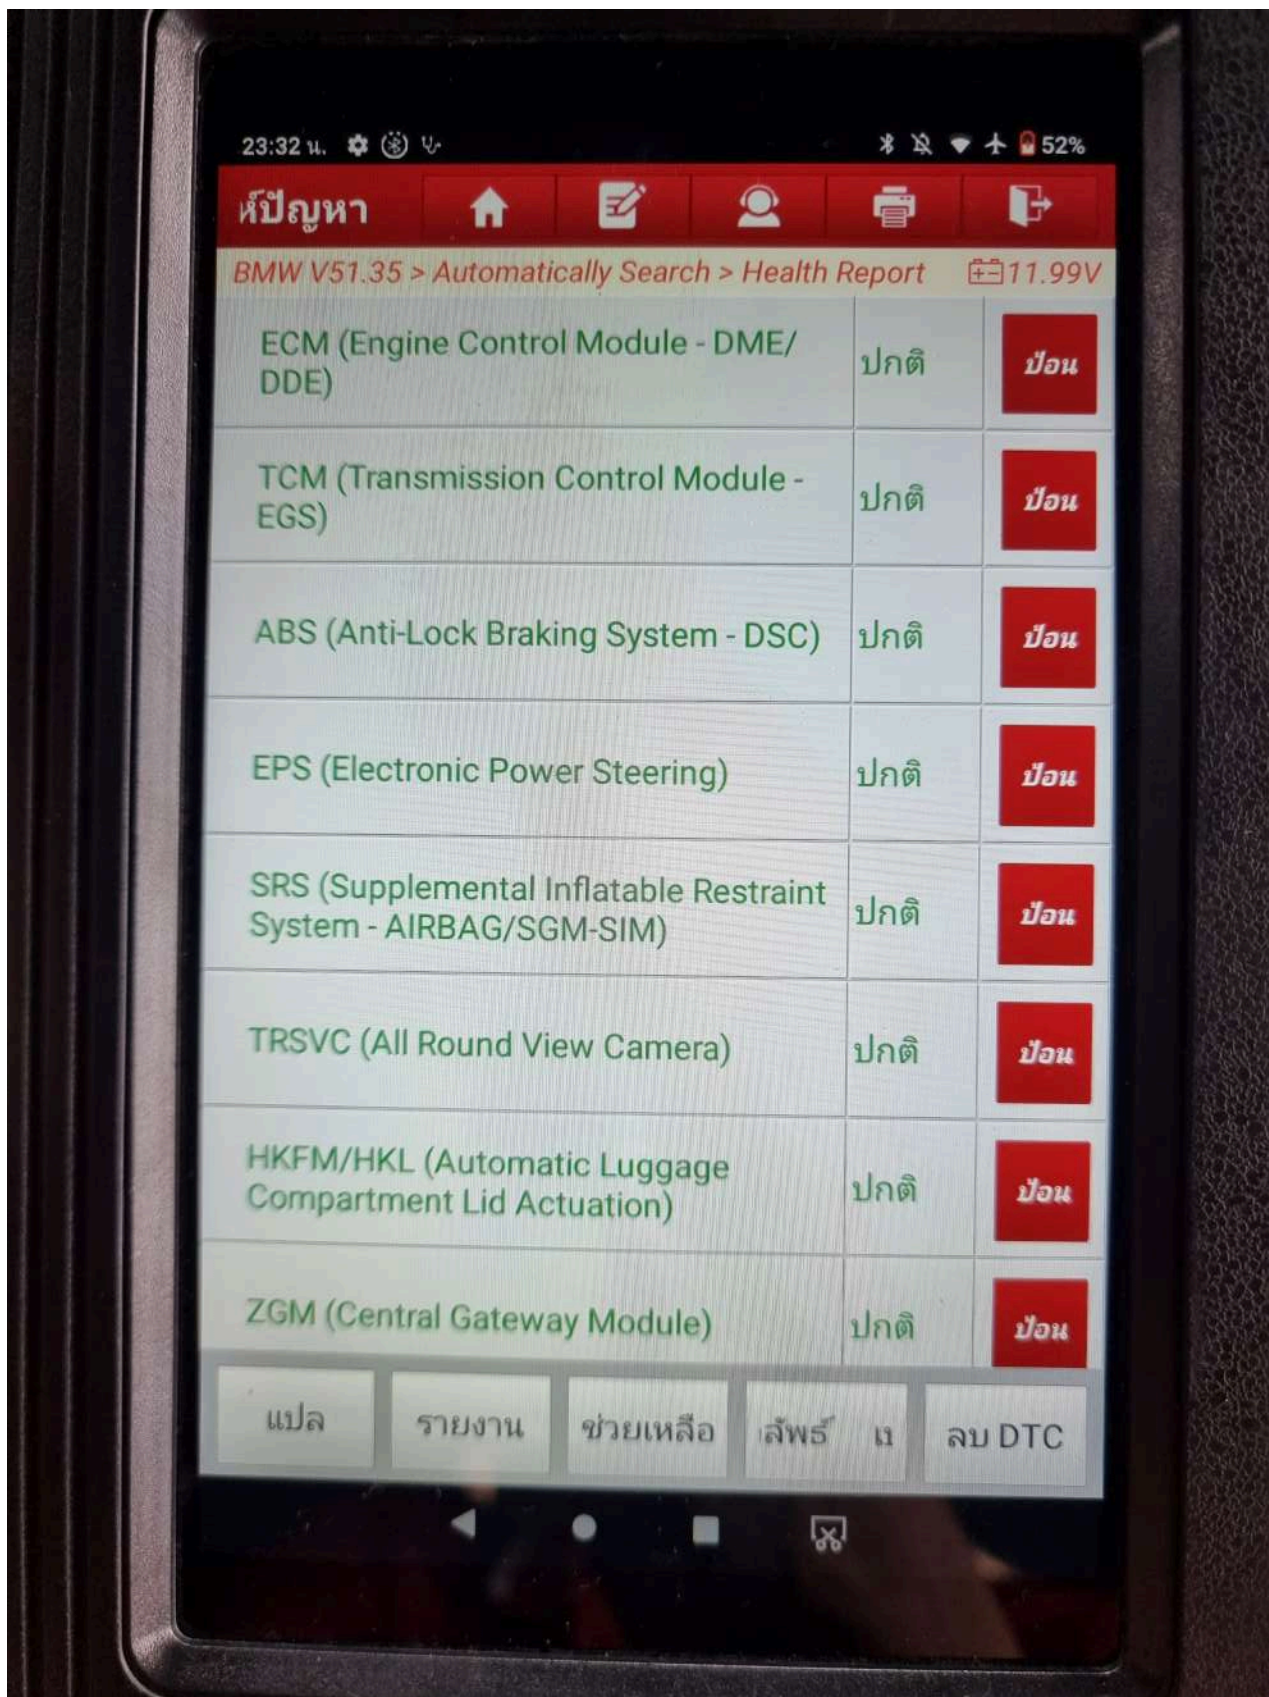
23:32 น. 52%

หัปัญหา

BMW V51.35 > Automatically Search > Health Report 11.99V

| | | |
|---|---|---|
| ECM (Engine Control Module - DME/DDE) | ปกติ | ป้อน |
| TCM (Transmission Control Module - EGS) | ปกติ | ป้อน |
| ABS (Anti-Lock Braking System - DSC) | ปกติ | ป้อน |
| EPS (Electronic Power Steering) | ปกติ | ป้อน |
| SRS (Supplemental Inflatable Restraint System - AIRBAG/SGM-SIM) | ปกติ | ป้อน |
| TRSVC (All Round View Camera) | ปกติ | ป้อน |
| HKFM/HKL (Automatic Luggage Compartment Lid Actuation) | ปกติ | ป้อน |
| ZGM (Central Gateway Module) | ปกติ | ป้อน |

แปล รายงาน ช่วยเหลือ ลัพธ์ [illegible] เเ ลบ DTC